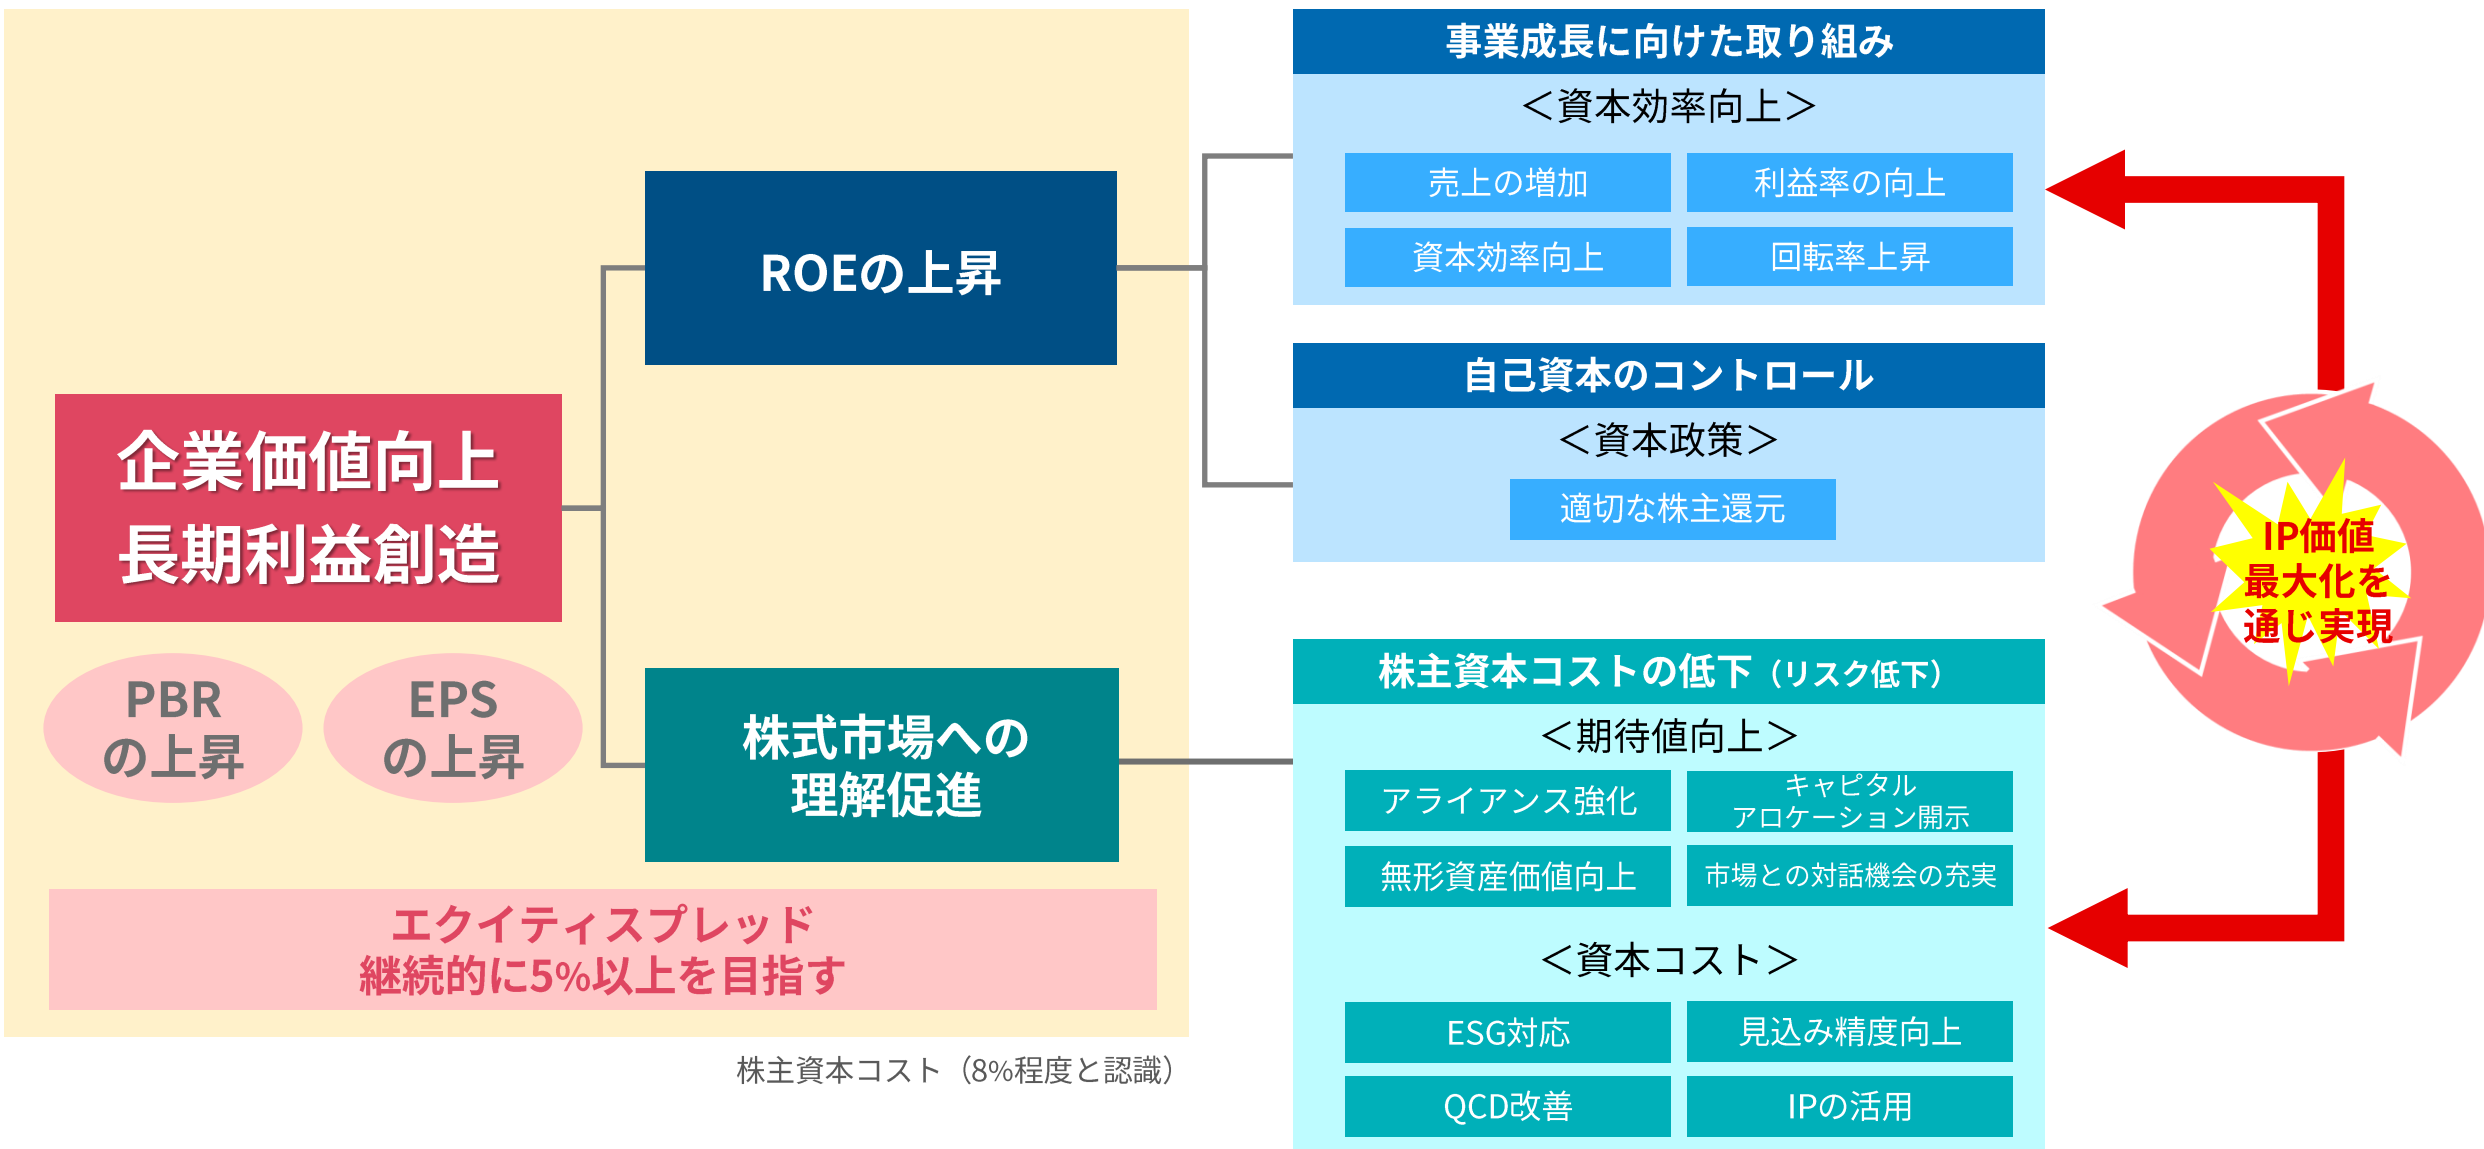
企業価値向上
長期利益創造

PBR
の上昇

EPS
の上昇

ROEの上昇

株式市場への
理解促進

エクイティスプレッド
継続的に5%以上を目指す

株主資本コスト（8%程度と認識）

事業成長に向けた取り組み
＜資本効率向上＞

| 売上の増加 | 利益率の向上 |
|---|---|
| 資本効率向上 | 回転率上昇 |

自己資本のコントロール
＜資本政策＞
適切な株主還元

株主資本コストの低下（リスク低下）
＜期待値向上＞

| アライアンス強化 | キャピタル アロケーション開示 |
|---|---|
| 無形資産価値向上 | 市場との対話機会の充実 |

＜資本コスト＞

| ESG対応 | 見込み精度向上 |
|---|---|
| QCD改善 | IPの活用 |

IP価値
最大化を
通じ実現